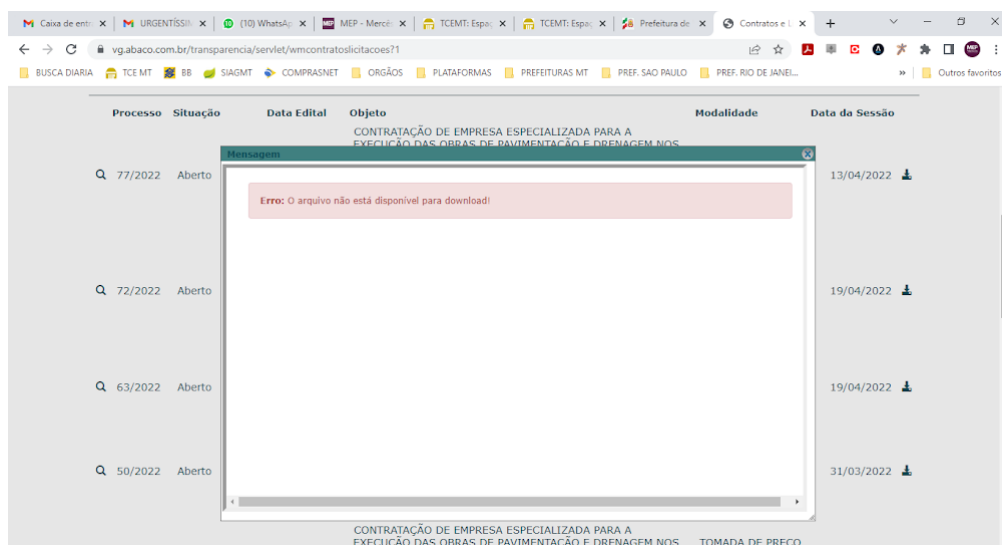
Caixa de entr ×  URGENTÍSSI ×  (10) WhatsAp ×  MEP - Mercé ×  TCEMT: Espa ×  TCEMT: Espa ×  Prefeitura de ×  Contratos e L ×  +

vg.abaco.com.br/transparencia/servlet/wmcontratoslicitacoes?1

BUSCA DIARIA  TCE MT  BB  SIAGMT  COMPRASNET  ORGÃOS  PLATAFORMAS  PREFEITURAS MT  PREF. SAO PAULO  PREF. RIO DE JANEI...  »  Outros favoritos

| Processo | Situação | Data Edital | Objeto | Modalidade | Data da Sessão |
|---|---|---|---|---|---|
| 77/2022 | Aberto | | CONTRATAÇÃO DE EMPRESA ESPECIALIZADA PARA A EXECUÇÃO DAS OBRAS DE PAVIMENTAÇÃO E DRENAGEM NOS | | 13/04/2022 |
| 72/2022 | Aberto | | | | 19/04/2022 |
| 63/2022 | Aberto | | | | 19/04/2022 |
| 50/2022 | Aberto | | | | 31/03/2022 |
| | | | CONTRATAÇÃO DE EMPRESA ESPECIALIZADA PARA A EXECUÇÃO DAS OBRAS DE PAVIMENTAÇÃO E DRENAGEM NOS | TOMADA DE PREÇO | |

Mensagem

Erro: O arquivo não está disponível para download!